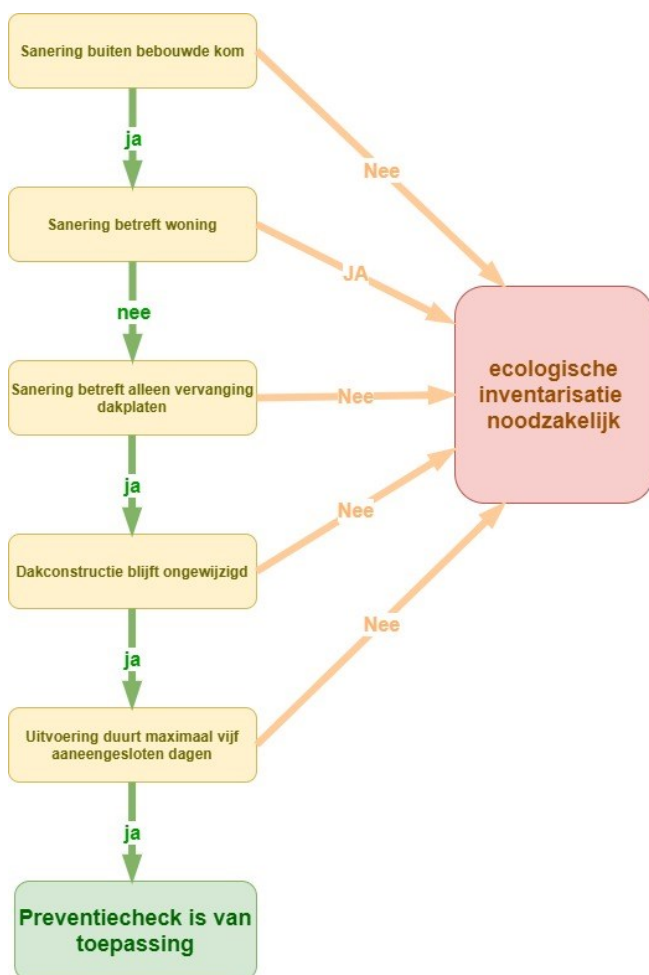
Sanering buiten bebouwde kom

ja

Sanering betreft woning

nee

Sanering betreft alleen vervanging dakplaten

ja

Dakconstructie blijft ongewijzigd

ja

Uitvoering duurt maximaal vijf aaneengesloten dagen

ja

Preventiecheck is van toepassing

Nee

JA

Nee

Nee

Nee

ecologische inventarisatie noodzakelijk